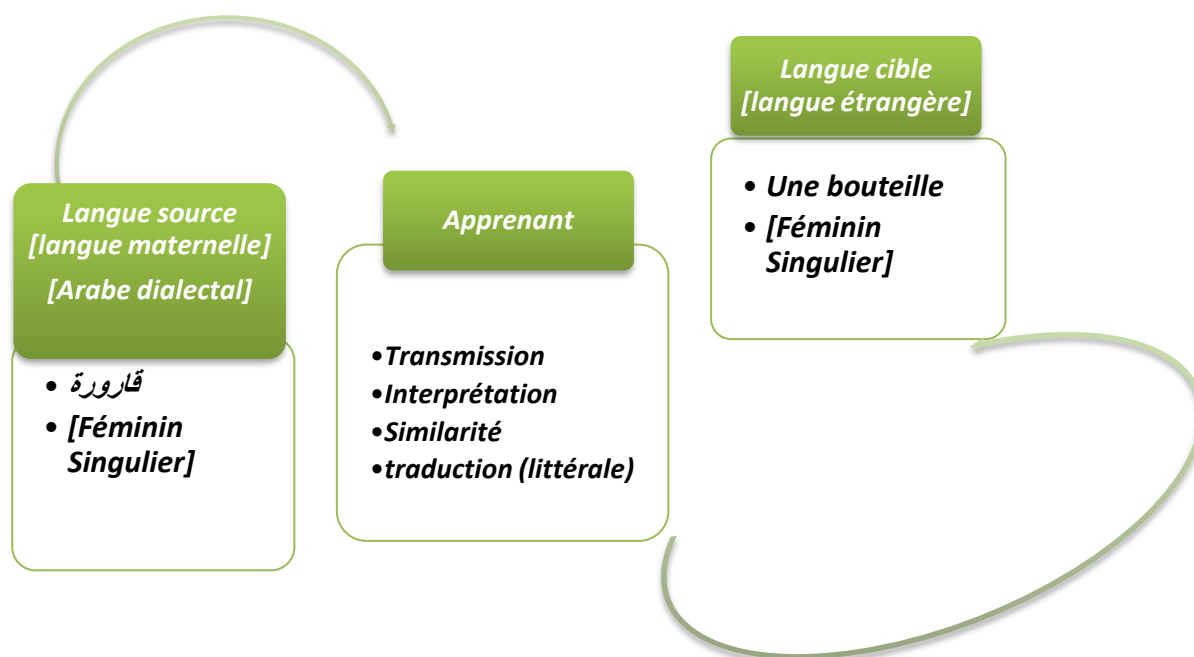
Langue source [langue maternelle]
[Arabe dialectal]

- قارورة
- [Féminin Singulier]

Apprenant

- Transmission
- Interprétation
- Similarité
- traduction (littérale)

Langue cible [langue étrangère]

- Une bouteille
- [Féminin Singulier]